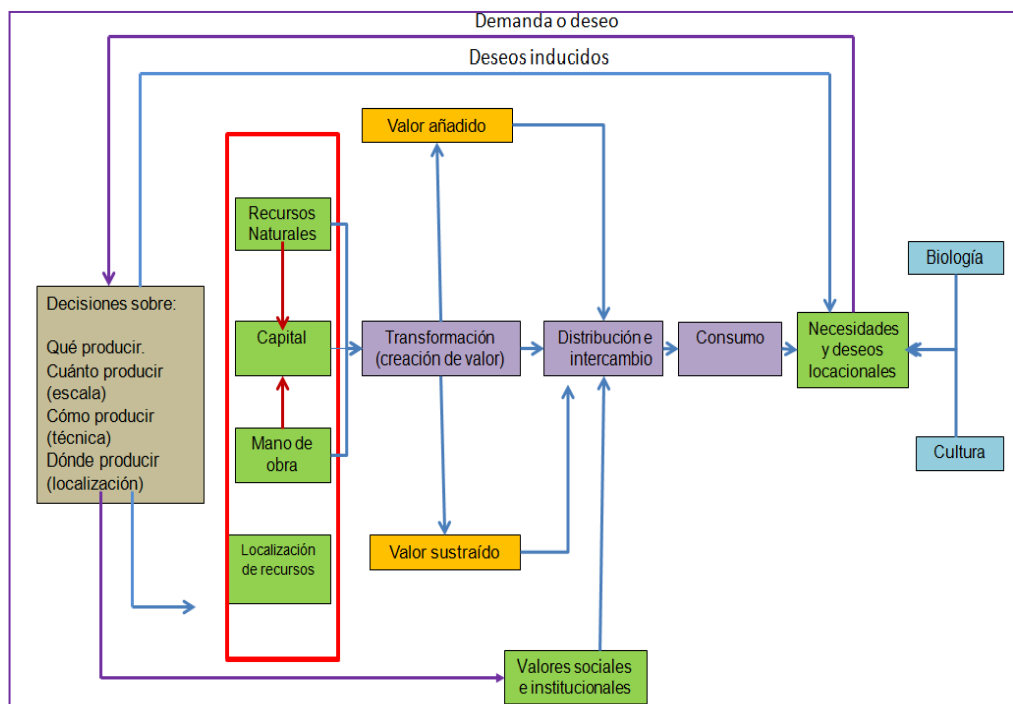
Demanda o deseo

Deseos inducidos

Valor añadido

Recursos Naturales

Capital

Mano de obra

Localización de recursos

Decisiones sobre:

Qué producir.
Cuánto producir (escala)
Cómo producir (técnica)
Dónde producir (localización)

Transformación (creación de valor)

Distribución e intercambio

Consumo

Necesidades y deseos locacionales

Biología

Cultura

Valor sustraído

Valores sociales e institucionales